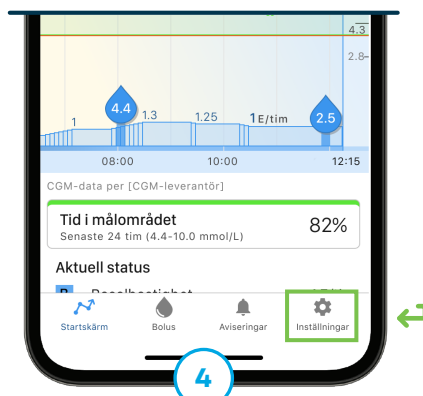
4.3

2.8

4.4

1

1.3

1.25

1 E/tim

2.5

08:00

10:00

12:15

CGM-data per [CGM-leverantör]

Tid i målområdet

Senaste 24 tim (4.4-10.0 mmol/L)

82%

Aktuell status

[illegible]

Startskärm

Bolus

Aviseringar

Inställningar

4